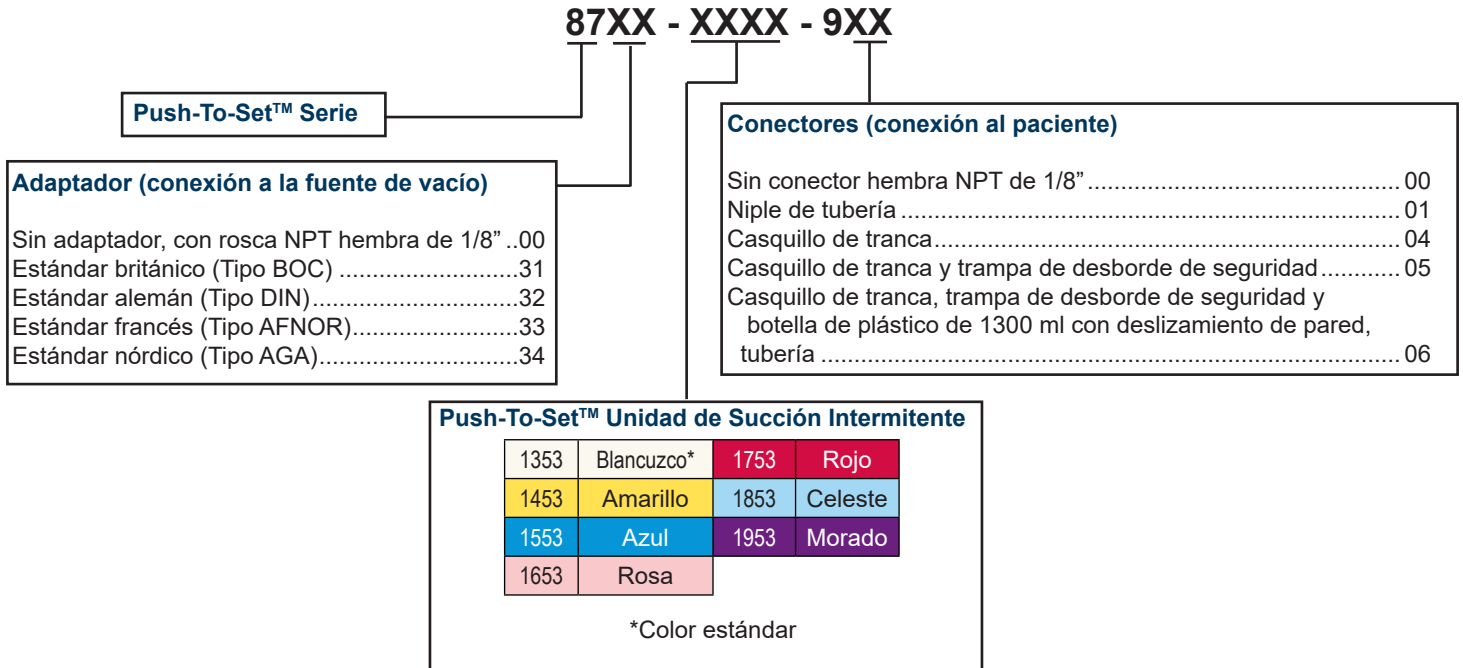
87XX - XXXX - 9XX

Push-To-Set™ Serie

Adaptador (conexión a la fuente de vacío)

Sin adaptador, con rosca NPT hembra de 1/8” ..00
Estándar británico (Tipo BOC) ..........................31
Estándar alemán (Tipo DIN)...............................32
Estándar francés (Tipo AFNOR).........................33
Estándar nórdico (Tipo AGA)..............................34

Conectores (conexión al paciente)

Sin conector hembra NPT de 1/8” ........................................ 00
Niple de tubería ................................................................... 01
Casquillo de tranca.............................................................. 04
Casquillo de tranca y trampa de desborde de seguridad............ 05
Casquillo de tranca, trampa de desborde de seguridad y botella de plástico de 1300 ml con deslizamiento de pared, tubería .............................................................................. 06

Push-To-Set™ Unidad de Succión Intermitente

| 1353 | Blancuzco* | 1753 | Rojo |
|---|---|---|---|
| 1453 | Amarillo | 1853 | Celeste |
| 1553 | Azul | 1953 | Morado |
| 1653 | Rosa | | |

*Color estándar